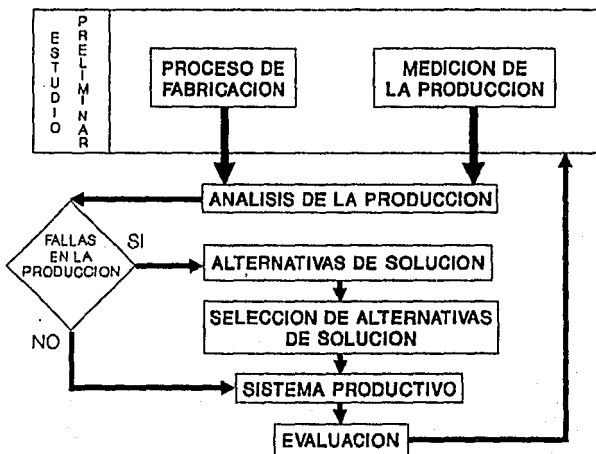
ESTUDIO PRELIMINAR

PROCESO DE FABRICACION

MEDICION DE LA PRODUCCION

ANALISIS DE LA PRODUCCION

FALLAS EN LA PRODUCCION

SI

NO

ALTERNATIVAS DE SOLUCION

SELECCION DE ALTERNATIVAS DE SOLUCION

SISTEMA PRODUCTIVO

EVALUACION